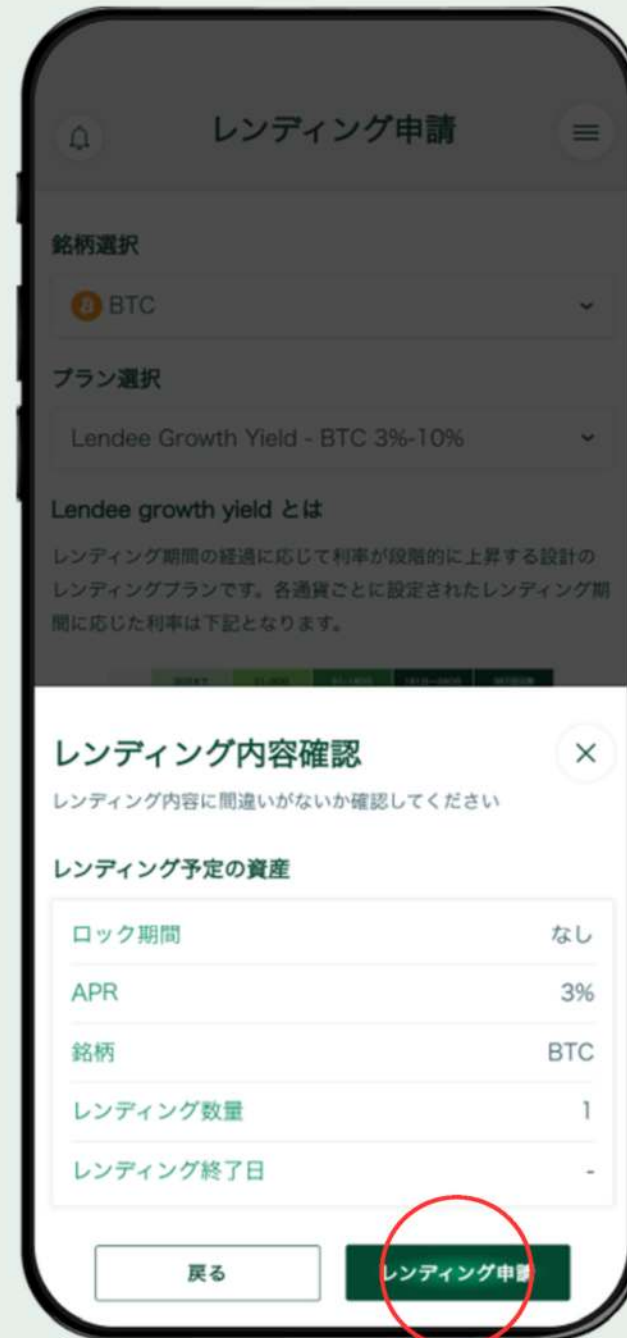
レンディング申請

銘柄選択

BTC

プラン選択

Lendee Growth Yield - BTC 3%-10%

Lendee growth yield とは

レンディング期間の経過に応じて利率が段階的に上昇する設計のレンディングプランです。各通貨ごとに設定されたレンディング期間に応じた利率は下記となります。

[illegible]

レンディング内容確認

レンディング内容に間違いがないか確認してください

レンディング予定の資産

| | |
|---|---|
| ロック期間 | なし |
| APR | 3% |
| 銘柄 | BTC |
| レンディング数量 | 1 |
| レンディング終了日 | - |

戻る

レンディング申請